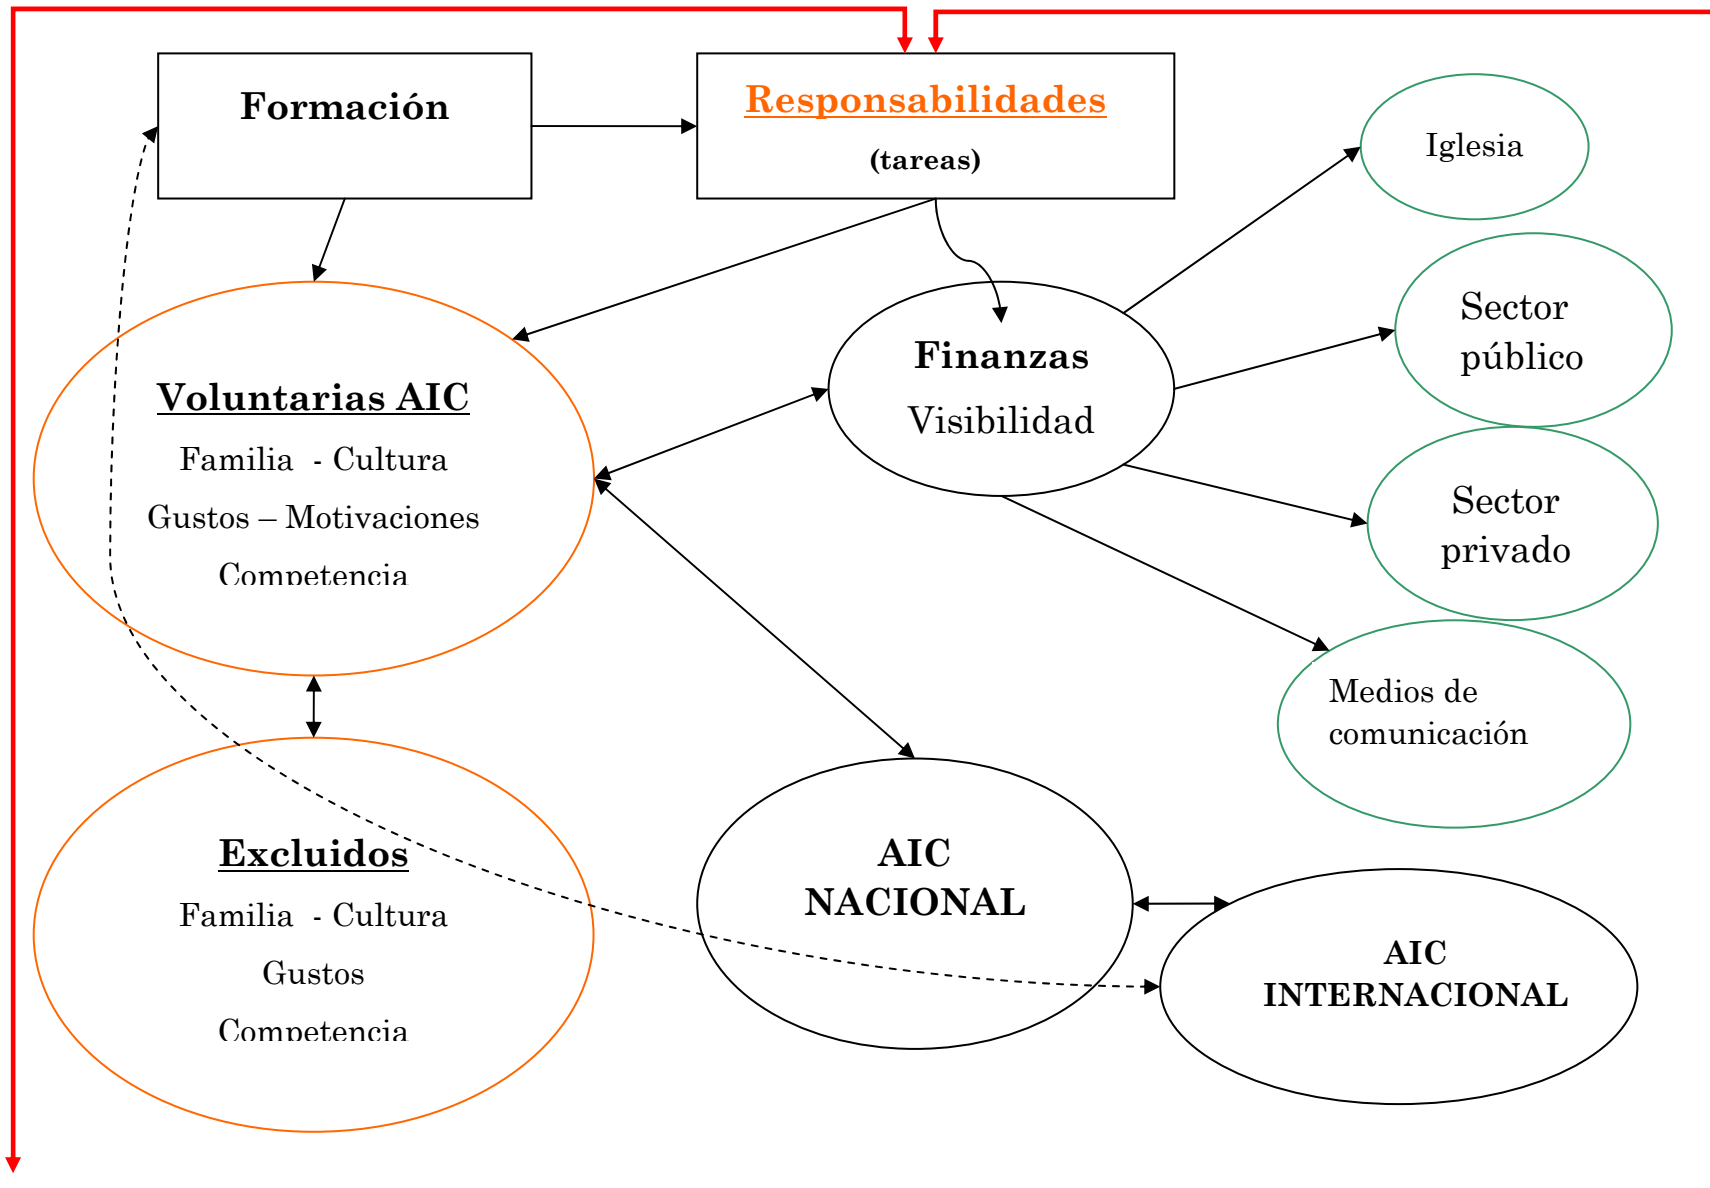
Formación

Responsabilidades
(tareas)

Iglesia

Sector público

Voluntarias AIC
Familia - Cultura
Gustos – Motivaciones
Competencia

Finanzas
Visibilidad

Sector privado

Medios de comunicación

Excluidos
Familia - Cultura
Gustos
Competencia

AIC NACIONAL

AIC INTERNACIONAL